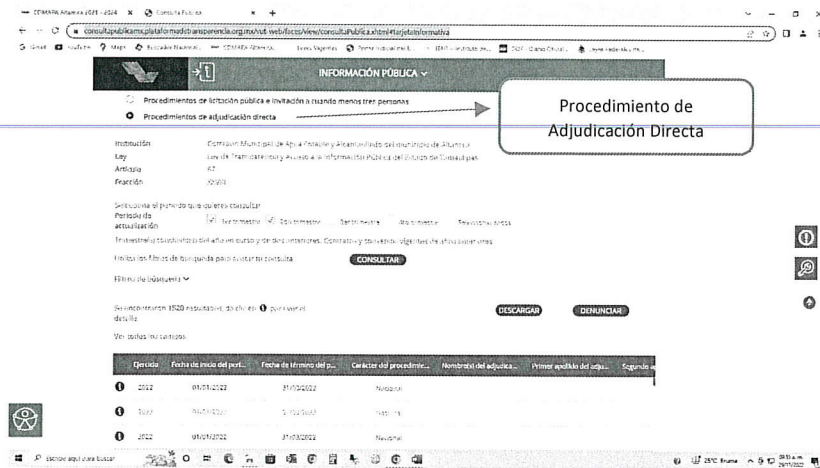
COMAPA Altamira 2021 - 2024 × Consulta Pública × +

consultapublicamx.plataformadetransparencia.org.mx/vut-web/faces/view/consultaPublica.xhtml#tarjetaInformativa

Gmail YouTube Maps Buscador Nacional... COMAPA Altamira... Leyes Vigentes Portal Nacional de T... IFAI - Instituto de... DOF - Diario Oficial... Leyes Federales y m...

INFORMACIÓN PÚBLICA

Procedimientos de licitación pública e invitación a cuando menos tres personas

Procedimientos de adjudicación directa

Procedimiento de Adjudicación Directa

Institución Comisión Municipal de Agua Potable y Alcantarillado del Municipio de Altamira
Ley Ley de Transparencia y Acceso a la Información Pública del Estado de Tamaulipas
Artículo 67
Fracción XXXVI

Selecciona el periodo que quieres consultar
Periodo de actualización 1er trimestre 2do trimestre 3er trimestre 4to trimestre Seleccionar todos

Información de los informes del año en curso y de dos anteriores. Contratos y convenios vigentes de años anteriores.

Utiliza los filtros de búsqueda para acotar tu consulta CONSULTAR

Filtros de búsqueda

Se encontraron 1520 resultados, da clic en para ver el detalle.

DESCARGAR DENUNCIAR

Ver todos los campos

| Ejercicio | Fecha de inicio del peri... | Fecha de término del p... | Carácter del procedimie... | Nombre(s) del adjudica... | Primer apellido del adju... | Segundo a |
|---|---|---|---|---|---|---|
| 2022 | 01/01/2022 | 31/03/2022 | Nacional | | | |
| 2022 | 01/01/2022 | 31/03/2022 | Nacional | | | |
| 2022 | 01/01/2022 | 31/03/2022 | Nacional | | | |

Escribe aquí para buscar

25°C Bruma 09:10 a.m. 29/11/2022